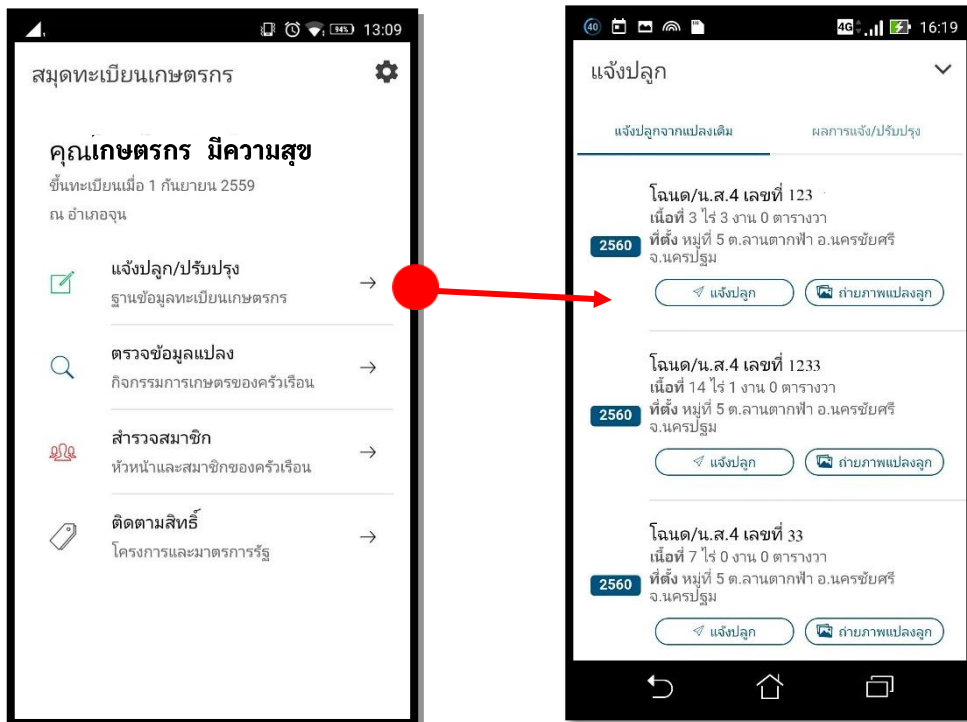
13:09

สมุดทะเบียนเกษตรกร

คุณเกษตรกร มีความสุข

ขึ้นทะเบียนเมื่อ 1 กันยายน 2559

ณ อำเภอจุน

แจ้งปลูก/ปรับปรุง
ฐานข้อมูลทะเบียนเกษตรกร

ตรวจข้อมูลแปลง
กิจกรรมการเกษตรของครัวเรือน

สำรวจสมาชิก
หัวหน้าและสมาชิกของครัวเรือน

ติดตามสิทธิ์
โครงการและมาตรการรัฐ

40 4G 16:19

แจ้งปลูก

แจ้งปลูกจากแปลงเดิม | ผลการแจ้ง/ปรับปรุง

โฉนด/น.ส.4 เลขที่ 123
เนื้อที่ 3 ไร่ 3 งาน 0 ตารางวา
2560 ที่ตั้ง หมู่ที่ 5 ต.ลานตากฟ้า อ.นครชัยศรี จ.นครปฐม
แจ้งปลูก | ถ่ายภาพแปลงลูก

โฉนด/น.ส.4 เลขที่ 1233
เนื้อที่ 14 ไร่ 1 งาน 0 ตารางวา
2560 ที่ตั้ง หมู่ที่ 5 ต.ลานตากฟ้า อ.นครชัยศรี จ.นครปฐม
แจ้งปลูก | ถ่ายภาพแปลงลูก

โฉนด/น.ส.4 เลขที่ 33
เนื้อที่ 7 ไร่ 0 งาน 0 ตารางวา
2560 ที่ตั้ง หมู่ที่ 5 ต.ลานตากฟ้า อ.นครชัยศรี จ.นครปฐม
แจ้งปลูก | ถ่ายภาพแปลงลูก